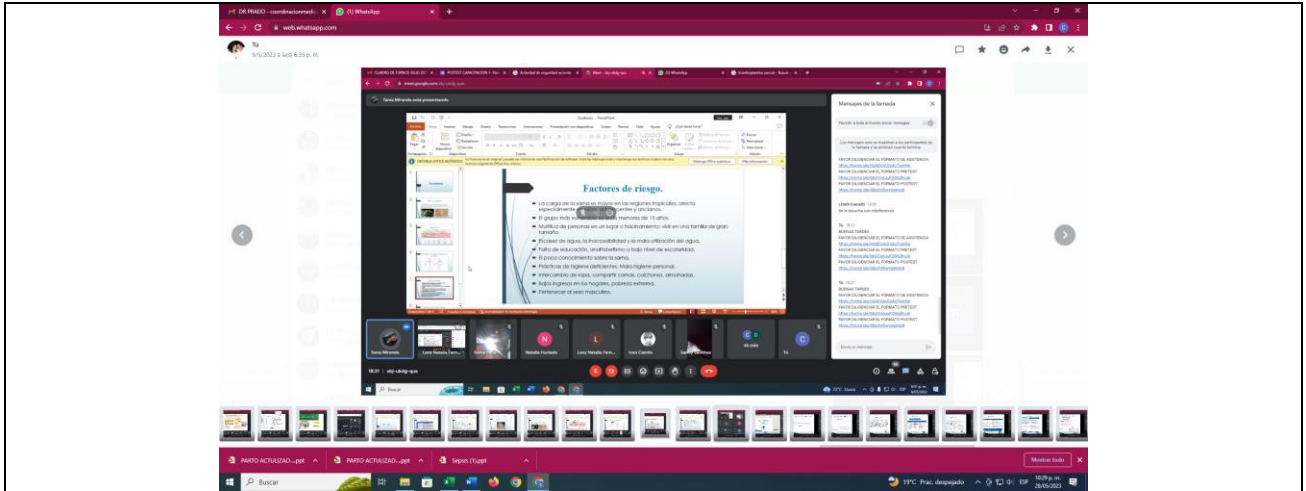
DR PRADO - coordinacionmedi... × (1) WhatsApp × +

web.whatsapp.com

Tú
8/5/2023 a la(s) 6:35 p. m.

Tania Miranda está presentando

Factores de riesgo.

La carga de la sarna es mayor en las regiones tropicales, afecta especialmente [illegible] y ancianos.
El grupo más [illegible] menores de 15 años.
Multitud de personas en un lugar o hacinamiento: vivir en una familia de gran tamaño.
Escasez de agua, la inaccesibilidad y la mala filtración del agua.
Falta de educación, analfabetismo o bajo nivel de escolaridad.
El poco conocimiento sobre la sarna.
Prácticas de higiene deficientes. Mala higiene personal.
Intercambio de ropa, compartir camas, colchones, almohadas.
Bajos ingresos en los hogares, pobreza extrema.
Pertenecer al sexo masculino.

Mensajes de la llamada

Tania Miranda
Luisa Natalia Fern...
Natalia Hurtado
Lucy Natalia Fern...
Ivan Castillo
Tú

18:01 | ebj-ukdg-qua

PARTO ACTULIZAD....ppt
PARTO ACTULIZAD....ppt
Sepsis (1).ppt
Mostrar todo

Buscar
19°C Prac. despejado
ESP
10:29 p. m.
28/05/2023